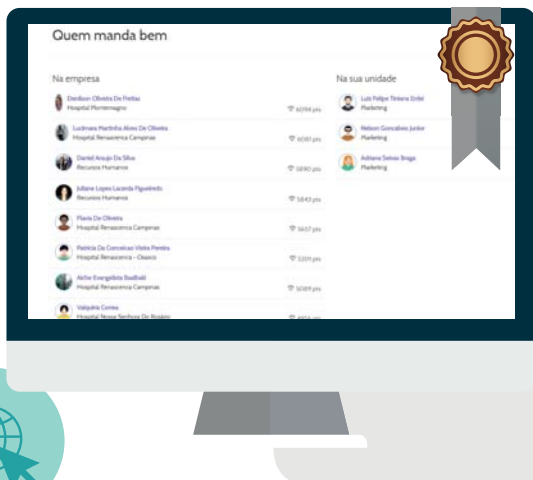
Quem manda bem

Na empresa

Davidson Oliveira De Freitas
Hospital Montemagno
6094 pts

Lucimara Martinha Alves De Oliveira
Hospital Renascenca Campinas
6081 pts

Daniel Araujo Da Silva
Recursos Humanos
5890 pts

Juliane Lopes Lacerda Figueiredo
Recursos Humanos
5843 pts

Flavia De Oliveira
Hospital Renascenca Campinas
5657 pts

Patricia Da Conceicao Vieira Pereira
Hospital Renascenca - Osasco
5201 pts

Airlie Evangelista Badbabi
Hospital Renascenca Campinas
5089 pts

Valquiria Correa
Hospital Nossa Senhora Do Rosario
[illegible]

Na sua unidade

Luis Felipe Timbera Ertlel
Marketing

Nelson Goncalves Junior
Marketing

Adriana Selvas Braga
Marketing